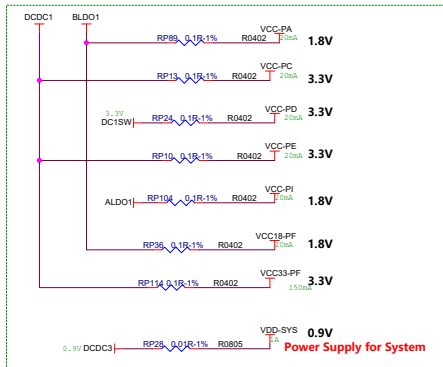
DCDC1
BLDO1
RP89 0.1R-1% R0402 VCC-PA 20mA 1.8V
RP13 0.1R-1% R0402 VCC-PC 20mA 3.3V
3.3V
DC1SW
RP24 0.1R-1% R0402 VCC-PD 20mA 3.3V
RP10 0.1R-1% R0402 VCC-PE 20mA 3.3V
ALDO1
RP104 0.1R-1% R0402 VCC-PI 20mA 1.8V
RP36 0.1R-1% R0402 VCC18-PF 20mA 1.8V
RP114 0.1R-1% R0402 VCC33-PF 150mA 3.3V
0.9V DCDC3
RP28 0.01R-1% R0805 VDD-SYS 5A 0.9V
Power Supply for System